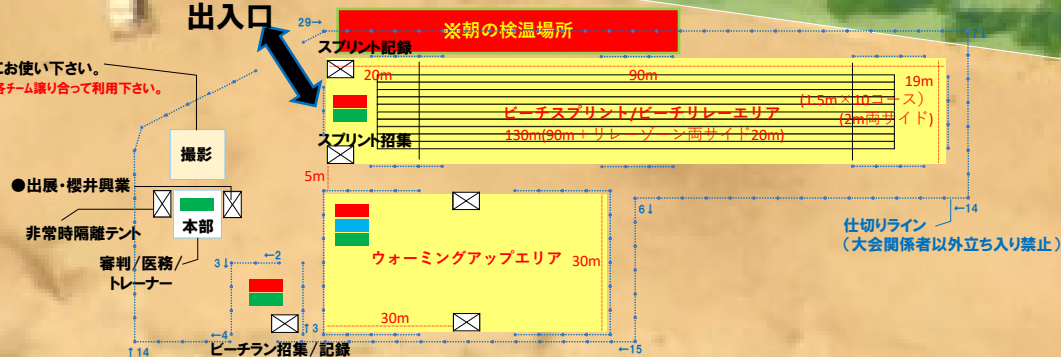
出入口

29→

※朝の検温場所

スプリント記録

お使い下さい。

各チーム譲り合って利用下さい。

20m

90m

19m

ビーチスプリント/ビーチリレーエリア

(1.5m×10コース)

(2m両サイド)

130m(90m+リレーゾーン両サイド20m)

スプリント招集

撮影

5m

●出展・櫻井興業

本部

6↓

←14

仕切りライン

(大会関係者以外立ち入り禁止)

非常時隔離テント

←2

3↓

審判/医務/トレーナー

ウォーミングアップエリア

30m

30m

←4

↑3

↑14

ビーチラン招集/記録

←15

7↓